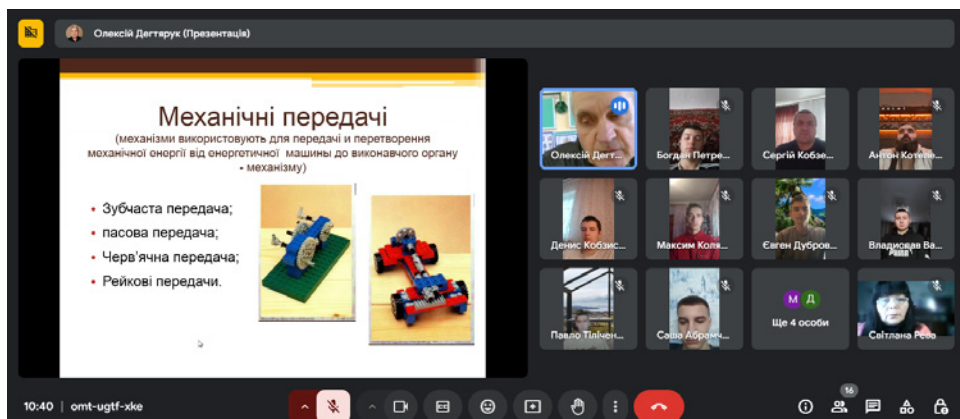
Олексій Дегтярук (Презентація)

Механічні передачі
(механізми використовують для передачі и перетворення механічної енергії від енергетичної машини до виконавчого органу - механізму)

• Зубчаста передача;
• пасова передача;
• Черв'ячна передача;
• Рейкові передачи.

Олексій Дегт...
Богдан Петре...
Сергій Кобзе...
Антон Котеле...
Денис Кобзис...
Максим Коля...
Євген Дубров...
Владиcлав Ва...
Павло Тіліче...
Саша Абрамч...
М Д
Ще 4 особи
Світлана Рева

10:40 | omt-ugtf-xke
16